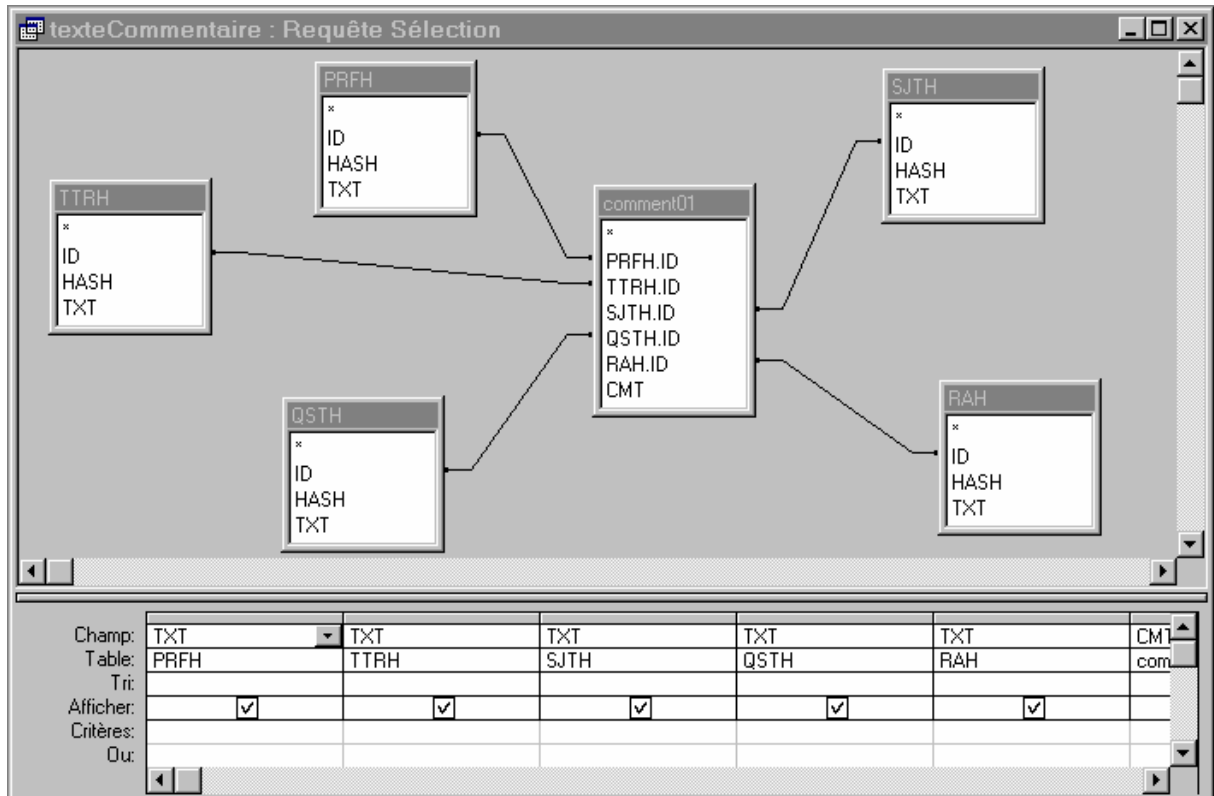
texteCommentaire : Requête Sélection

PRFH
*
ID
HASH
TXT

TTRH
*
ID
HASH
TXT

comment01
*
PRFH.ID
TTRH.ID
SJTH.ID
QSTH.ID
RAH.ID
CMT

SJTH
*
ID
HASH
TXT

QSTH
*
ID
HASH
TXT

RAH
*
ID
HASH
TXT

| | | | | | | |
|---|---|---|---|---|---|---|
| Champ: | TXT | TXT | TXT | TXT | TXT | CM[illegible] |
| Table: | PRFH | TTRH | SJTH | QSTH | RAH | com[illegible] |
| Tri: | | | | | | |
| Afficher: | ☑ | ☑ | ☑ | ☑ | ☑ | |
| Critères: | | | | | | |
| Ou: | | | | | | |